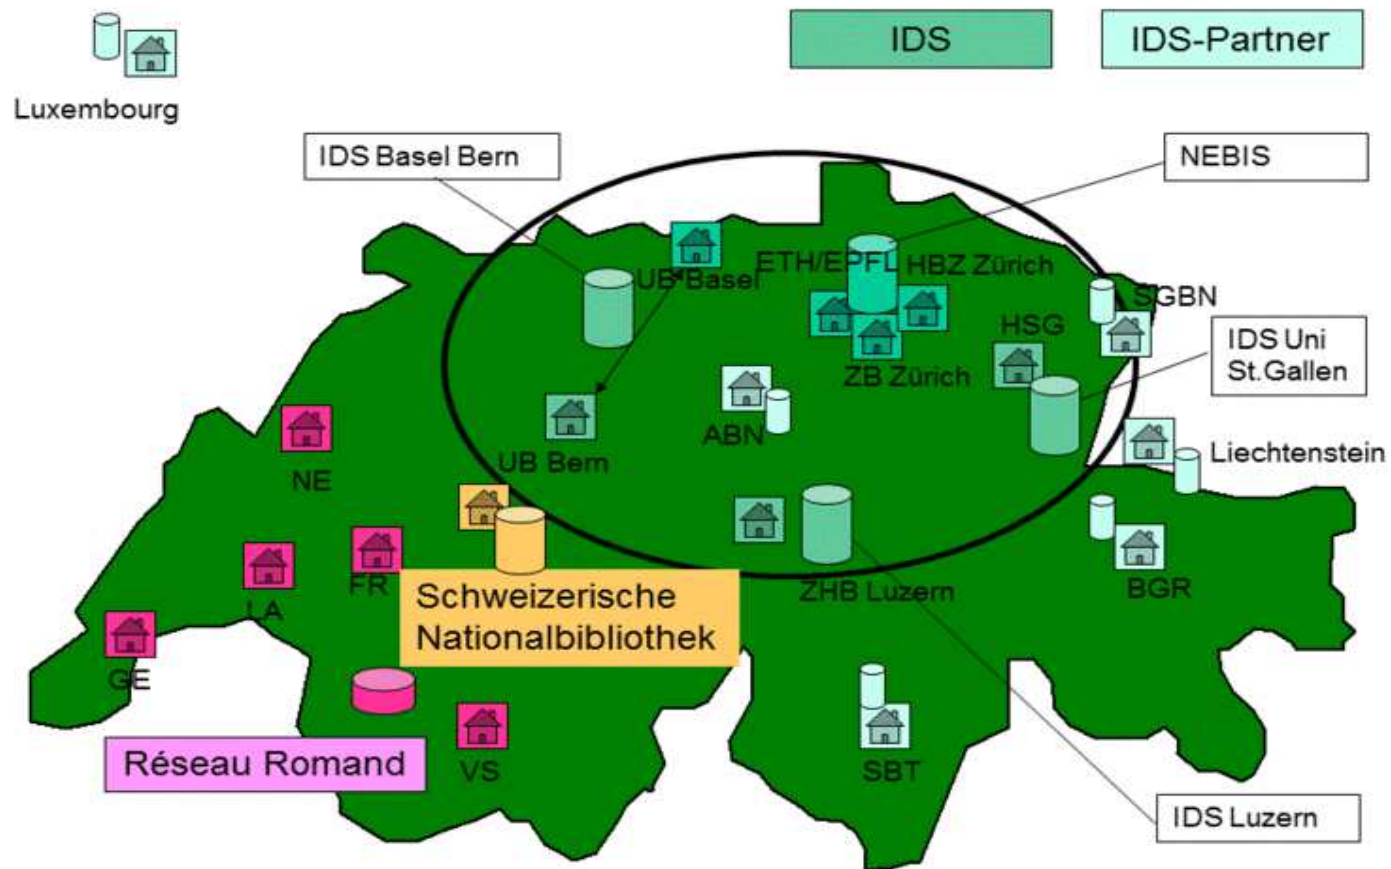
Luxembourg

IDS

IDS-Partner

IDS Basel Bern

NEBIS

UB Basel

ETH/EPFL

HBZ Zürich

SGBN

HSG

IDS Uni St.Gallen

ZB Zürich

UB Bern

ABN

Liechtenstein

NE

FR

LA

GE

Schweizerische Nationalbibliothek

ZHB Luzern

BGR

Réseau Romand

VS

SBT

IDS Luzern